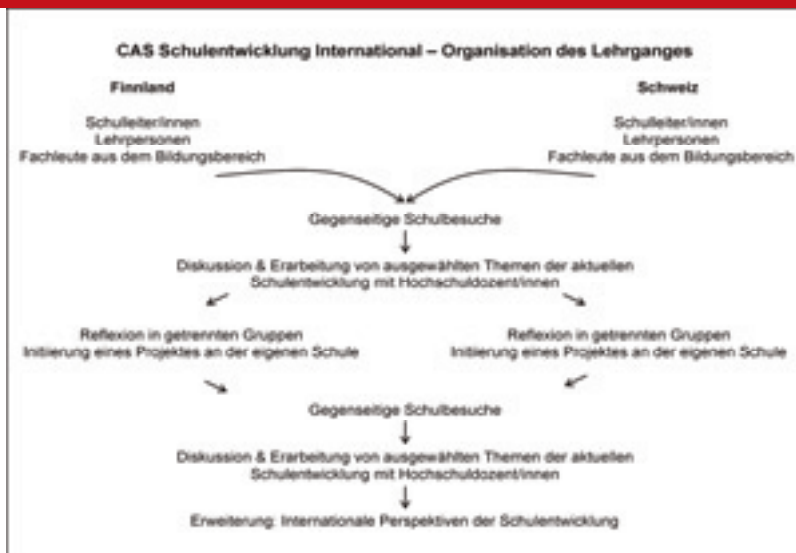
CAS Schulentwicklung International – Organisation des Lehrganges

Finnland

Schulleiter/innen
Lehrpersonen
Fachleute aus dem Bildungsbereich

Schweiz

Schulleiter/innen
Lehrpersonen
Fachleute aus dem Bildungsbereich

Gegenseitige Schulbesuche

Diskussion & Erarbeitung von ausgewählten Themen der aktuellen Schulentwicklung mit Hochschuldozent/innen

Reflexion in getrennten Gruppen
Initiierung eines Projektes an der eigenen Schule

Reflexion in getrennten Gruppen
Initiierung eines Projektes an der eigenen Schule

Gegenseitige Schulbesuche

Diskussion & Erarbeitung von ausgewählten Themen der aktuellen Schulentwicklung mit Hochschuldozent/innen

Erweiterung: Internationale Perspektiven der Schulentwicklung